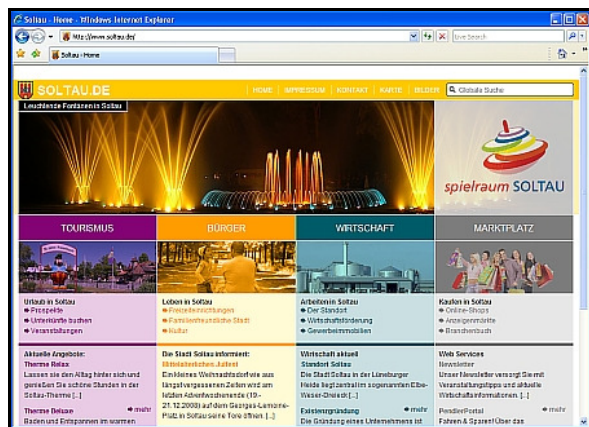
Soltau - Home - Windows Internet Explorer

http://www.soltau.de/

Live Search

Soltau - Home

SOLTAU.DE

HOME | IMPRESSUM | KONTAKT | KARTE | BILDER

Globale Suche

Leuchtende Fontänen in Soltau

spielraum SOLTAU

TOURISMUS

BÜRGER

WIRTSCHAFT

MARKTPLATZ

Urlaub in Soltau
Prospekte
Unterkünfte buchen
Veranstaltungen

Leben in Soltau
Freizeiteinrichtungen
Familienfreundliche Stadt
Kultur

Arbeiten in Soltau
Der Standort
Wirtschaftsförderung
Gewerbeimmobilien

Kaufen in Soltau
Online-Shops
Anzeigenmärkte
Branchenbuch

Aktuelle Angebote:
Therme Relax
Lassen sie den Alltag hinter sich und genießen Sie schöne Stunden in der Soltau-Therme [...]

Therme Deluxe
mehr
Baden und Entspannen im warmen

Die Stadt Soltau informiert:
Mittelalterliches Julfest
Ein kleines Weihnachtsdorf wie aus längst vergessenen Zeiten wird am letzten Adventwochenende (19.-21.12.2008) auf dem Georges-Lemoine-Platz in Soltau seine Tore öffnen. [...]

Wirtschaft aktuell
Standort Soltau
Die Stadt Soltau in der Lüneburger Heide liegt zentral im sogenannten Elbe-Weser-Dreieck [...]

Existenzgründung
mehr
Die Gründung eines Unternehmens ist

Web Services
Newsletter
Unser Newsletter versorgt Sie mit Veranstaltungstipps und aktuelle Wirtschaftsinformationen. [...]

PendlerPortal
mehr
Fahren & Sparen! Über das